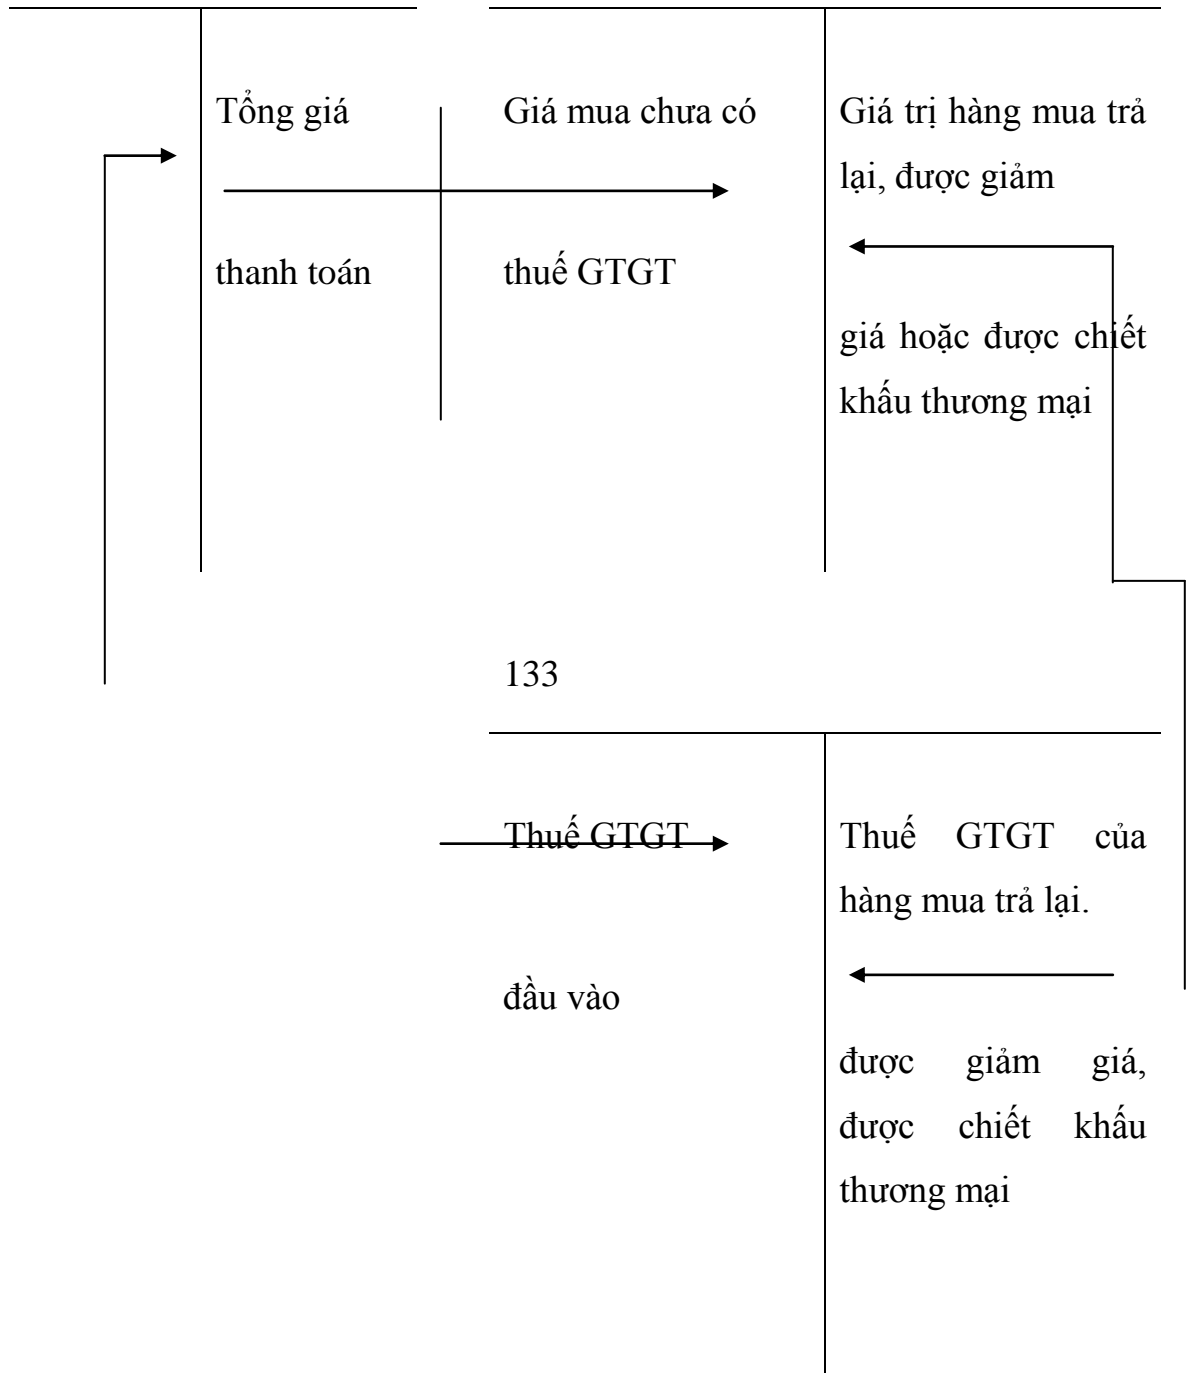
Tổng giá

thanh toán

Giá mua chưa có

thuế GTGT

Giá trị hàng mua trả lại, được giảm

giá hoặc được chiết khấu thương mại

133

Thuế GTGT

đầu vào

Thuế GTGT của hàng mua trả lại.

được giảm giá, được chiết khấu thương mại